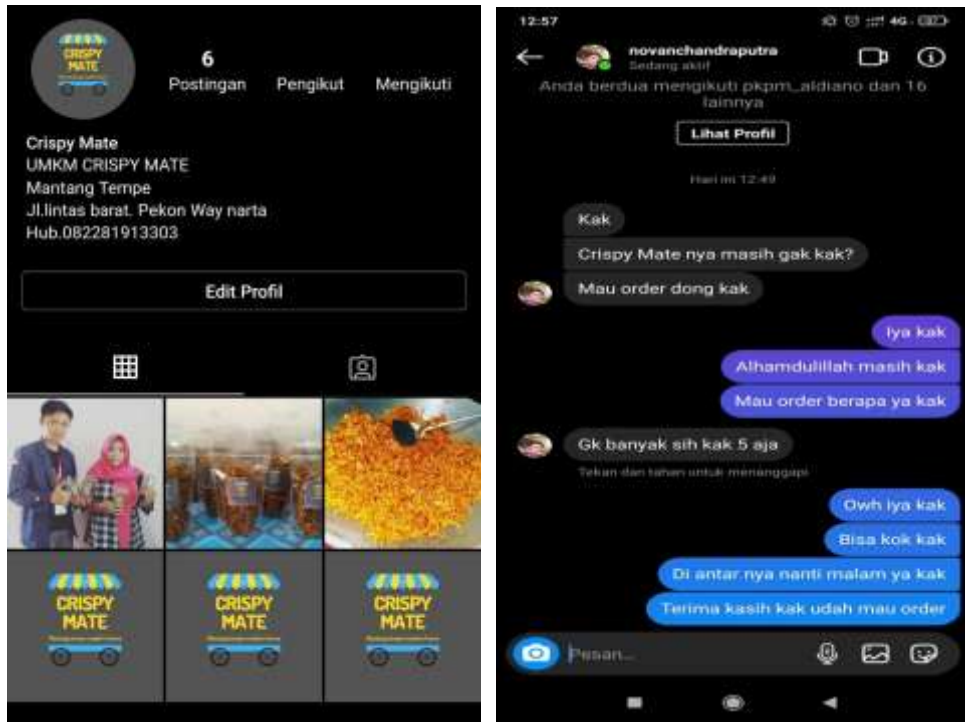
CRISPY MATE

6
Postingan
Pengikut
Mengikuti

Crispy Mate
UMKM CRISPY MATE
Mantang Tempe
Jl.lintas barat. Pekon Way narta
Hub.082281913303

Edit Profil

CRISPY MATE

CRISPY MATE

CRISPY MATE

12:57

novanchandraputra
Sedang aktif

Anda berdua mengikuti pkpm_aldiano dan 16 lainnya

Lihat Profil

Hari ini 12:49

Kak

Crispy Mate nya masih gak kak?

Mau order dong kak

Iya kak

Alhamdulillah masih kak

Mau order berapa ya kak

Gk banyak sih kak 5 aja

Tekan dan tahan untuk menanggapi

Owh iya kak

Bisa kok kak

Di antar nya nanti malam ya kak

Terima kasih kak udah mau order

Pesan...